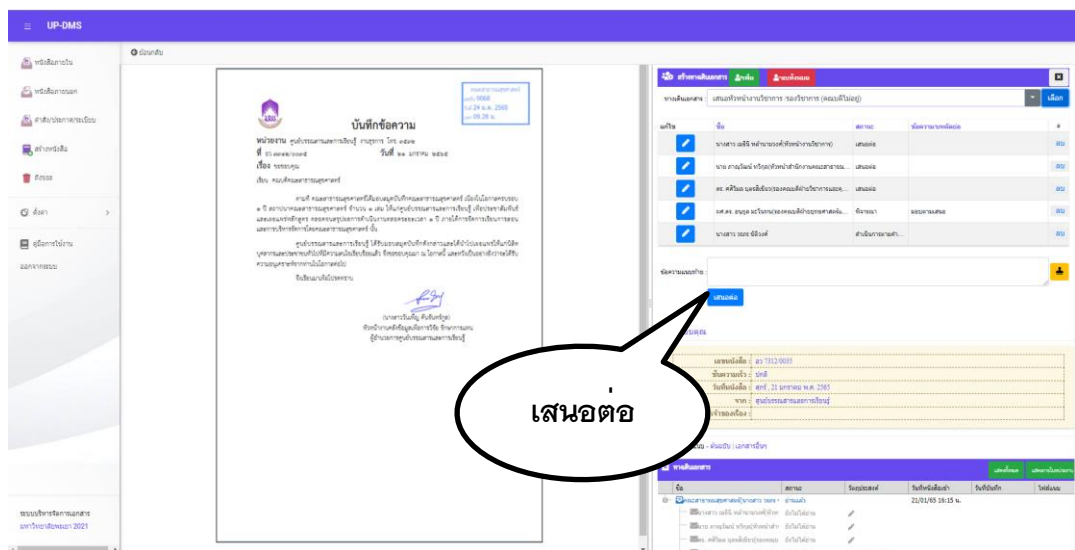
UP-DMS

หนังสือภายใน
หนังสือภายนอก
คำสั่ง/ประกาศ/ระเบียบ
สร้างหนังสือ
ถังขยะ
ตั้งค่า
คู่มือการใช้งาน
ออกจากระบบ

ระบบบริหารจัดการเอกสาร
มหาวิทยาลัยพะเยา 2021

ย้อนกลับ

บันทึกข้อความ
หน่วยงาน ศูนย์บรรณสารและการเรียนรู้
ที่
วันที่ ๒๑ มกราคม ๒๕๖๕
เรื่อง
เรียน คณบดีคณะสาธารณสุขศาสตร์

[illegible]

ขอแสดงความนับถือ

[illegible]

สร้างทางเดินเอกสาร

ทางเดินเอกสาร เสนอหัวหน้างานบริหาร /รองบริหาร (คณบดีไม่อยู่)
เลือก

| แก้ไข | ชื่อ | สถานะ | ข้อความ/บทบัญญัติ | # |
|---|---|---|---|---|
| | นางสาว เมธินี หล้าบาธรงค์(หัวหน้างานบริหาร) | เสนอต่อ | | ลบ |
| | นาย ภาณุวัฒน์ ทรัพย์(หัวหน้าสำนักงานคณะสาธารณ... | เสนอต่อ | | ลบ |
| | ดร. ศศิวิมล บุตรสีเขียว(รองคณบดีฝ่ายบริหารและยุ... | เสนอต่อ | | ลบ |
| | รศ.ดร. อนุกูล มะโนทน(รองคณบดีฝ่ายยุทธศาสตร์... | พิจารณา | ขอบคุณเสนอ | ลบ |
| | นางสาว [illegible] | สำนักงานกลางตำ... | | ลบ |

ข้อความแนบท้าย

เสนอต่อ

เสนอต่อ

เลขหนังสือ : อว 7312/0035
ชั้นความเร็ว : ปกติ
วันที่หนังสือ : ศุกร์ , 21 มกราคม พ.ศ. 2565
จาก : ศูนย์บรรณสารและการเรียนรู้

ทางเดินเอกสาร

| ชื่อ | สถานะ | วัตถุประสงค์ | วันที่หนังสือเข้า | วันที่บันทึก | ไฟล์แนบ |
|---|---|---|---|---|---|
| คณะสาธารณสุขศาสตร์(นางสาว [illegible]) | อ่านแล้ว | | 21/01/65 16:15 น. | | |
| นางสาว เมธินี หล้าบาธรงค์ | ยังไม่ได้อ่าน | | | | |
| นาย ภาณุวัฒน์ ทรัพย์ | ยังไม่ได้อ่าน | | | | |
| ดร. ศศิวิมล บุตรสีเขียว | ยังไม่ได้อ่าน | | | | |